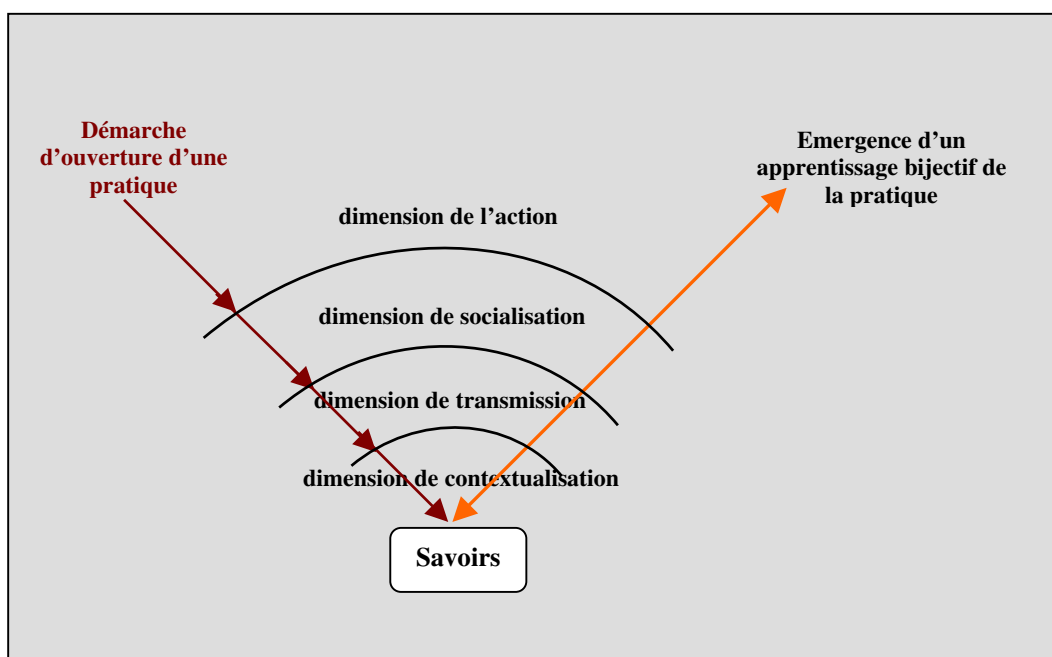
Démarche d’ouverture d’une pratique

Emergence d’un apprentissage bijectif de la pratique

dimension de l’action

dimension de socialisation

dimension de transmission

dimension de contextualisation

Savoirs